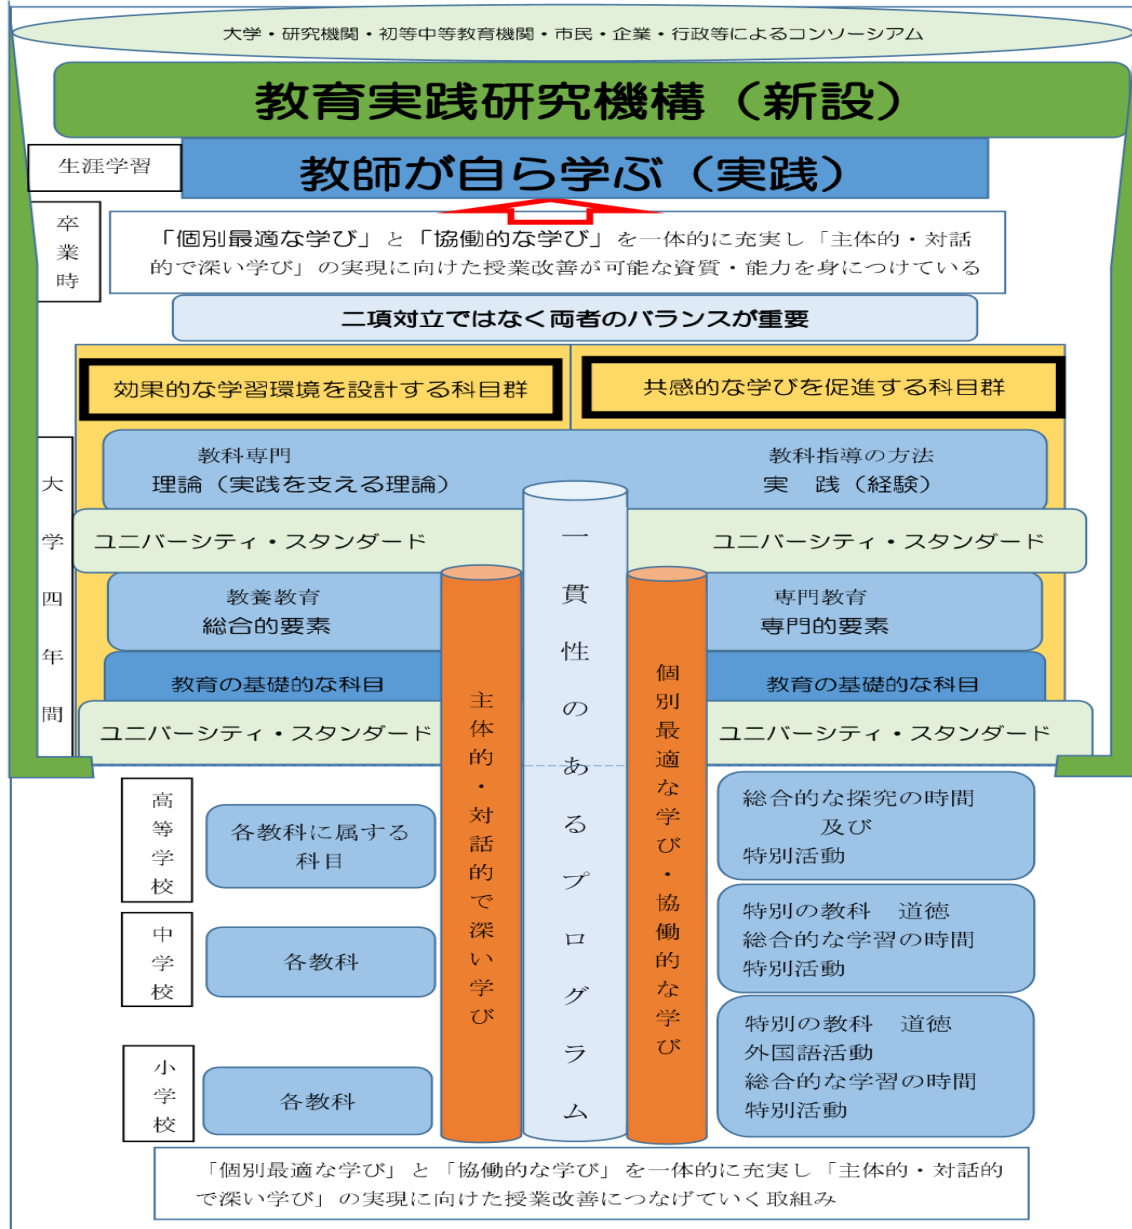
大学・研究機関・初等中等教育機関・市民・企業・行政等によるコンソーシアム

教育実践研究機構（新設）

生涯学習

教師が自ら学ぶ（実践）

卒業時

「個別最適な学び」と「協働的な学び」を一体的に充実し「主体的・対話的で深い学び」の実現に向けた授業改善が可能な資質・能力を身につけている

二項対立ではなく両者のバランスが重要

効果的な学習環境を設計する科目群

共感的な学びを促進する科目群

大学四年間

教科専門
理論（実践を支える理論）

教科指導の方法
実　践（経験）

ユニバーシティ・スタンダード

ユニバーシティ・スタンダード

教養教育
総合的要素

専門教育
専門的要素

教育の基礎的な科目

教育の基礎的な科目

ユニバーシティ・スタンダード

ユニバーシティ・スタンダード

主体的・対話的で深い学び

一貫性のあるプログラム

個別最適な学び・協働的な学び

高等学校

各教科に属する科目

総合的な探究の時間
及び
特別活動

中学校

各教科

特別の教科　道徳
総合的な学習の時間
特別活動

小学校

各教科

特別の教科　道徳
外国語活動
総合的な学習の時間
特別活動

「個別最適な学び」と「協働的な学び」を一体的に充実し「主体的・対話的で深い学び」の実現に向けた授業改善につなげていく取組み